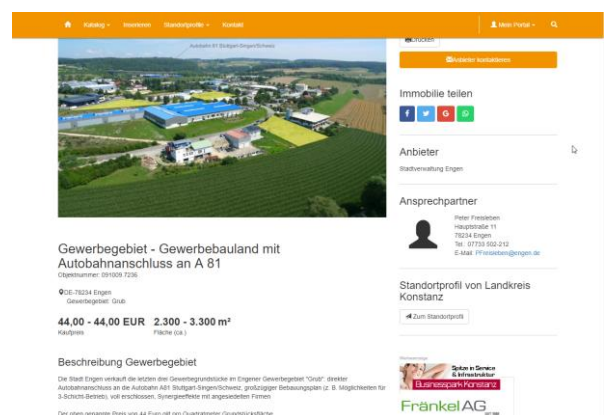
Katalog · Immobilien · Standortprofile · Kontakt · Mein Portal · 

Autobahn A1 Stuttgart-Singen/Schweiz

Drucken

Anbieter kontaktieren

Immobilie teilen

Anbieter

Stadtverwaltung Engen

Ansprechpartner

Peter Freisleben
Hauptstraße 11
78234 Engen
Tel.: 07733 502-212
E-Mail: PFreisleben@engen.de

Gewerbegebiet - Gewerbebauland mit Autobahnanschluss an A 81

Objektnummer: 091009 7236

DE-78234 Engen
Gewerbegebiet: Grub

44,00 - 44,00 EUR
Kaufpreis

2.300 - 3.300 m²
Fläche (ca.)

Standortprofil von Landkreis Konstanz

Zum Standortprofil

Beschreibung Gewerbegebiet

Die Stadt Engen verkauft die letzten ihrer Gewerbegrundstücke im Engener Gewerbegebiet "Grub": direkter Autobahnanschluss an die Autobahn A81 Stuttgart-Singen/Schweiz, großzügiger Bebauungsplan (z. B. Möglichkeiten für 3-Schicht-Betrieb), voll erschlossen, Synergieeffekte mit angesiedelten Firmen

Der oben genannte Preis von 44 Euro gilt pro Quadratmeter Grundstücksfläche.

Werbeanzeige

Spitze in Service & Infrastruktur

Businesspark Konstanz

FränkelAG